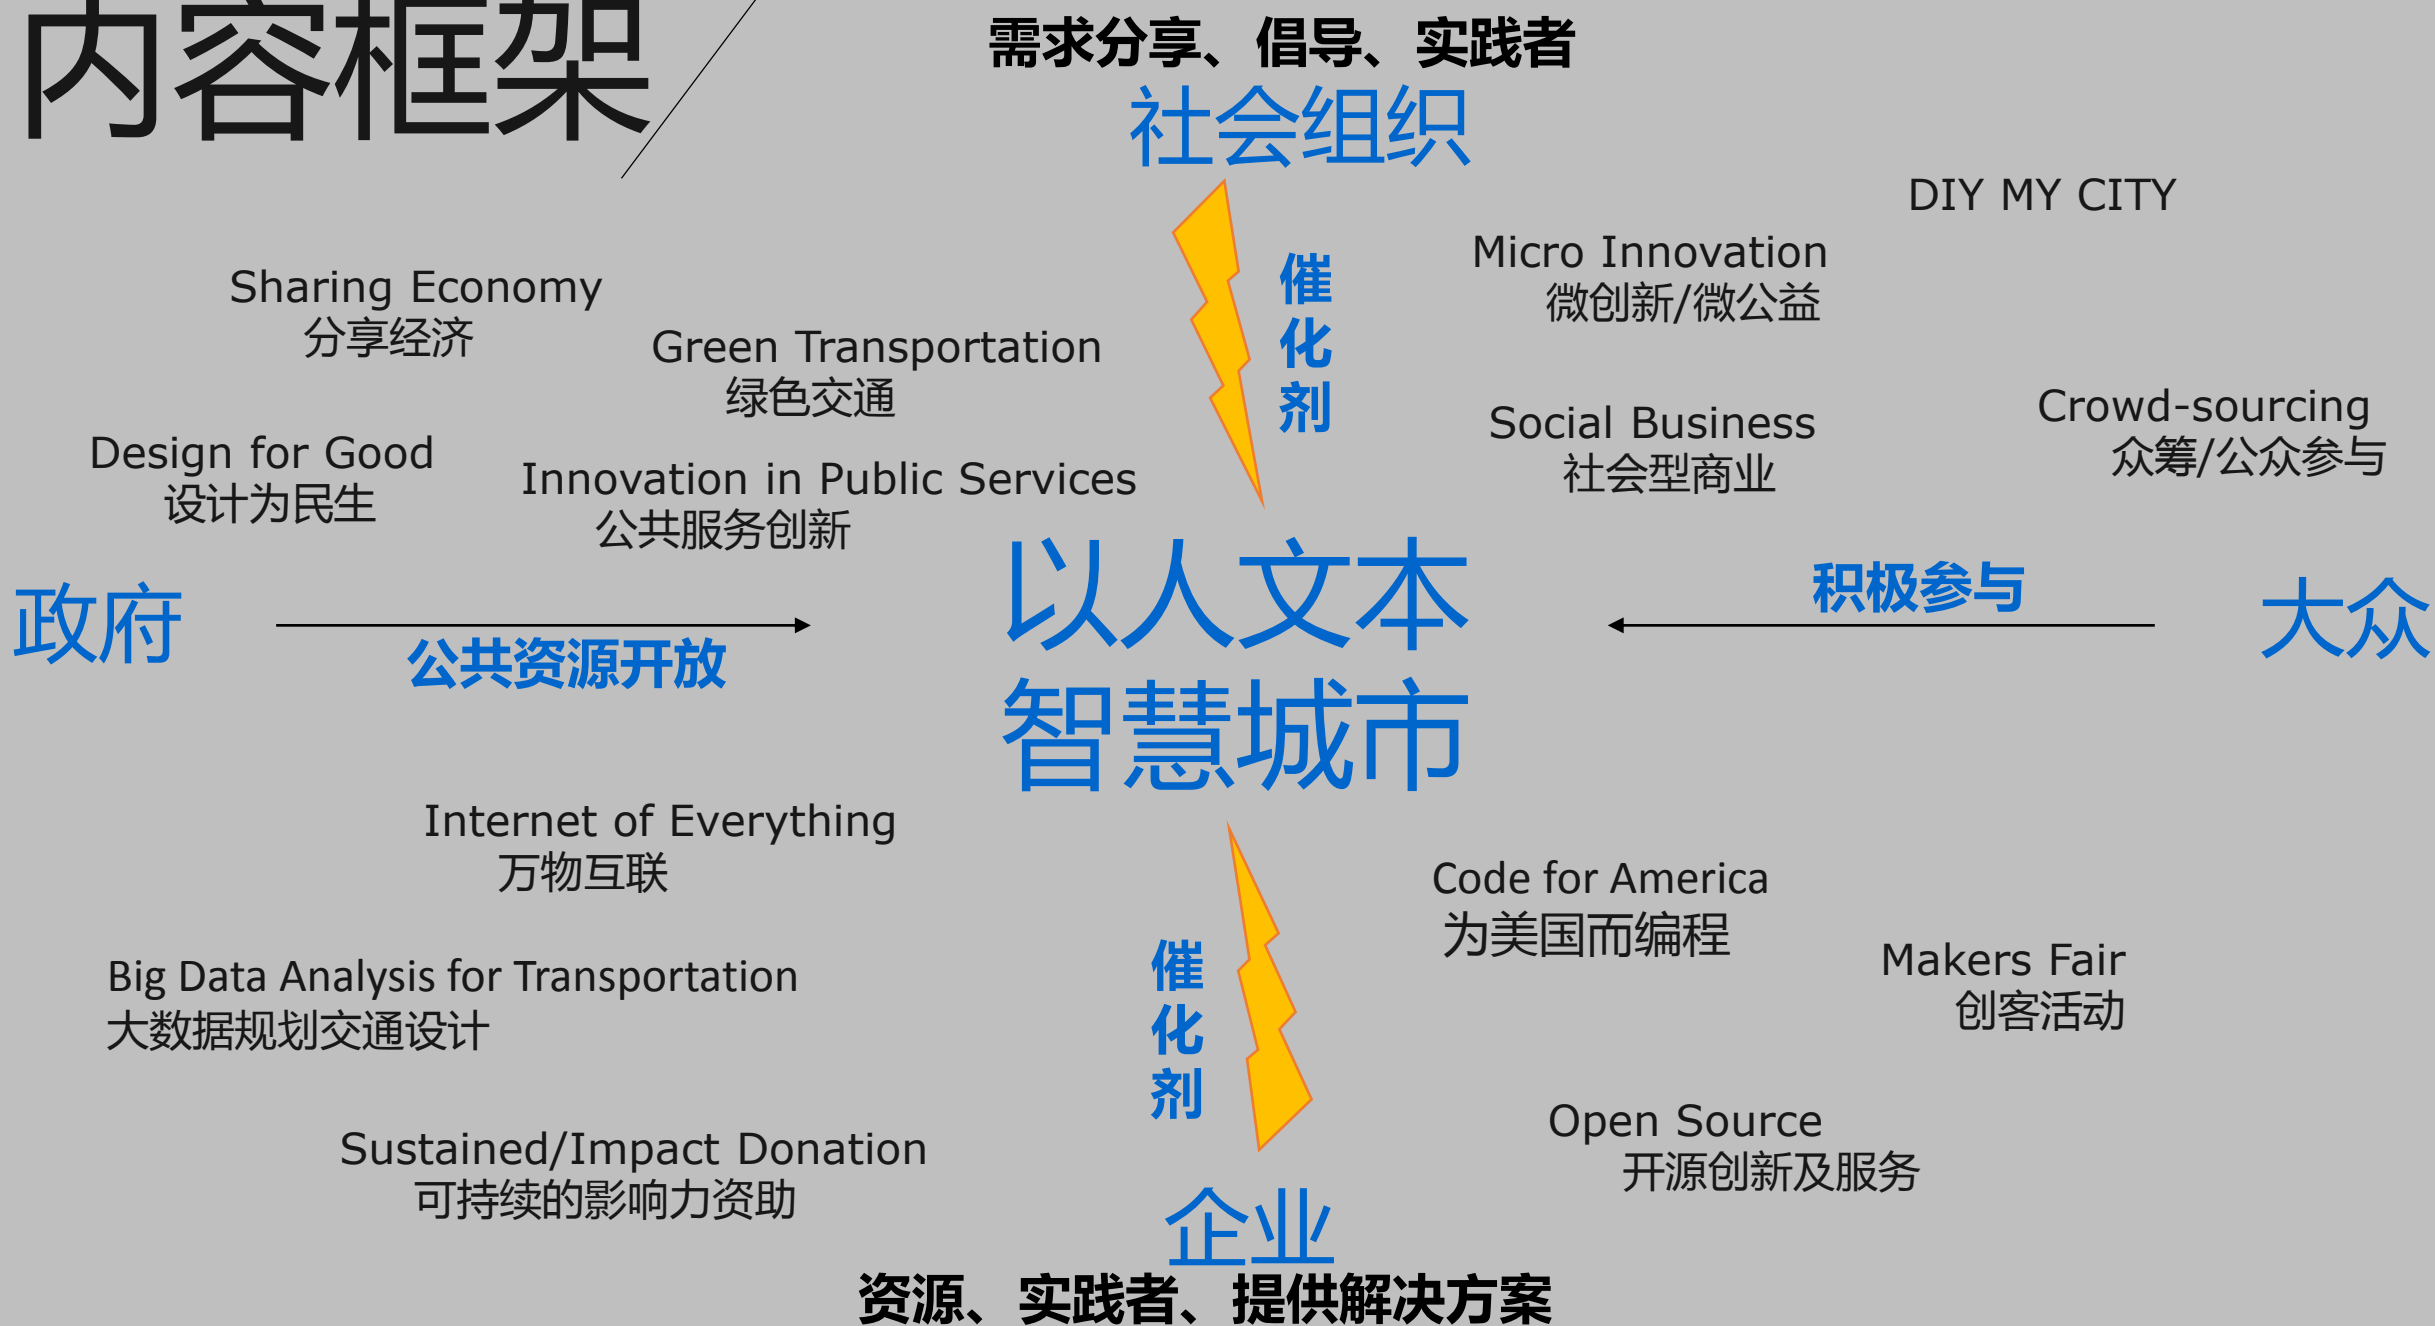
内容框架

需求分享、倡导、实践者
社会组织

DIY MY CITY

催化剂

Micro Innovation
微创新/微公益

Sharing Economy
分享经济

Green Transportation
绿色交通

Social Business
社会型商业

Crowd-sourcing
众筹/公众参与

Design for Good
设计为民生

Innovation in Public Services
公共服务创新

以人文本
智慧城市

政府

公共资源开放

积极参与

大众

Internet of Everything
万物互联

Code for America
为美国而编程

催化剂

Makers Fair
创客活动

Big Data Analysis for Transportation
大数据规划交通设计

Open Source
开源创新及服务

Sustained/Impact Donation
可持续的影响力资助

企业
资源、实践者、提供解决方案